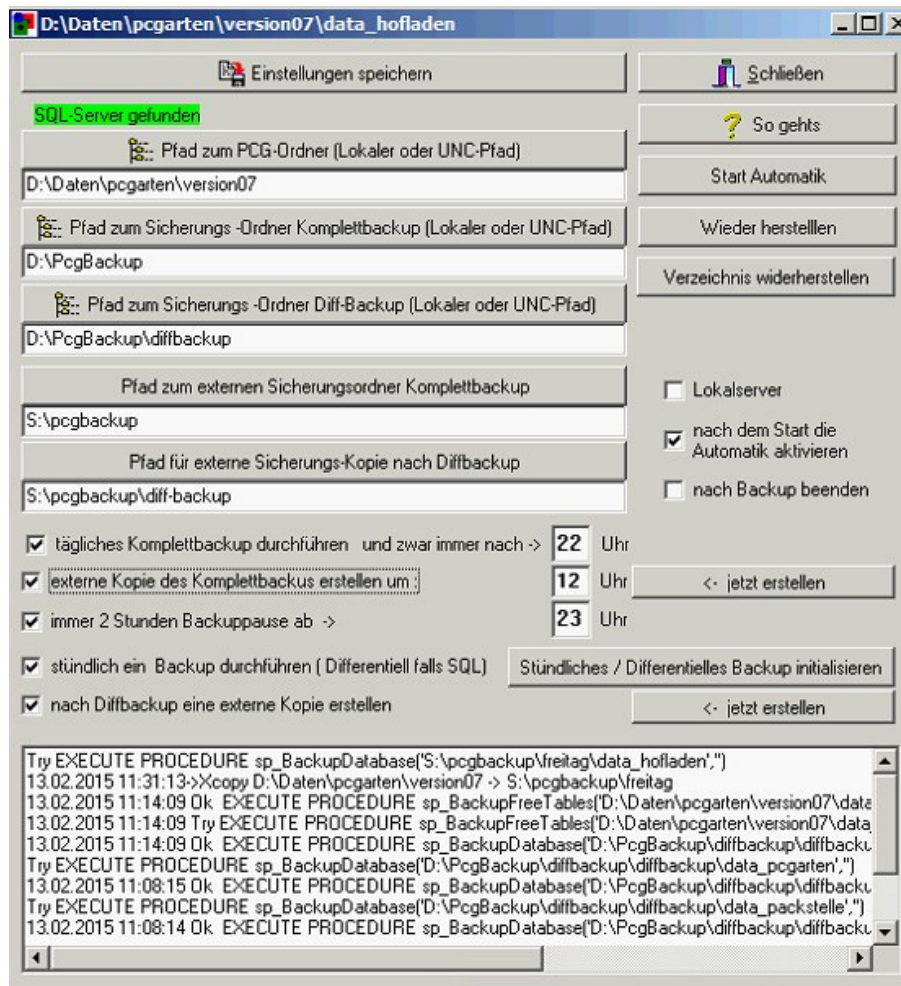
D:\Daten\pcgarten\version07\data_hofladen

Einstellungen speichern

Schließen

SQL-Server gefunden

So gehts

Pfad zum PCG-Ordner (Lokaler oder UNC-Pfad)

D:\Daten\pcgarten\version07

Start Automatik

Pfad zum Sicherungs -Ordner Komplettbackup (Lokaler oder UNC-Pfad)

Wieder herstelllen

D:\PcgBackup

Verzeichnis widerherstellen

Pfad zum Sicherungs -Ordner Diff-Backup (Lokaler oder UNC-Pfad)

D:\PcgBackup\diffbackup

Pfad zum externen Sicherungsordner Komplettbackup

Lokalserver

S:\pcgbackup

nach dem Start die Automatik aktivieren

Pfad für externe Sicherungs-Kopie nach Diffbackup

nach Backup beenden

S:\pcgbackup\diff-backup

tägliches Komplettbackup durchführen und zwar immer nach -> 22 Uhr

externe Kopie des Komplettbackus erstellen um : 12 Uhr

<- jetzt erstellen

immer 2 Stunden Backuppause ab -> 23 Uhr

stündlich ein Backup durchführen ( Differentiell falls SQL)

Stündliches / Differentielles Backup initialisieren

nach Diffbackup eine externe Kopie erstellen

<- jetzt erstellen

Try EXECUTE PROCEDURE sp_BackupDatabase('S:\pcgbackup\freitag\data_hofladen','')
13.02.2015 11:31:13->Xcopy D:\Daten\pcgarten\version07 -> S:\pcgbackup\freitag
13.02.2015 11:14:09 Ok EXECUTE PROCEDURE sp_BackupFreeTables('D:\Daten\pcgarten\version07\data
13.02.2015 11:14:09 Try EXECUTE PROCEDURE sp_BackupFreeTables('D:\Daten\pcgarten\version07\data
13.02.2015 11:14:09 Ok EXECUTE PROCEDURE sp_BackupDatabase('D:\PcgBackup\diffbackup\diffbacku
Try EXECUTE PROCEDURE sp_BackupDatabase('D:\PcgBackup\diffbackup\diffbackup\data_pcgarten','')
13.02.2015 11:08:15 Ok EXECUTE PROCEDURE sp_BackupDatabase('D:\PcgBackup\diffbackup\diffbacku
Try EXECUTE PROCEDURE sp_BackupDatabase('D:\PcgBackup\diffbackup\diffbackup\data_packstelle','')
13.02.2015 11:08:14 Ok EXECUTE PROCEDURE sp_BackupDatabase('D:\PcgBackup\diffbackup\diffbacku